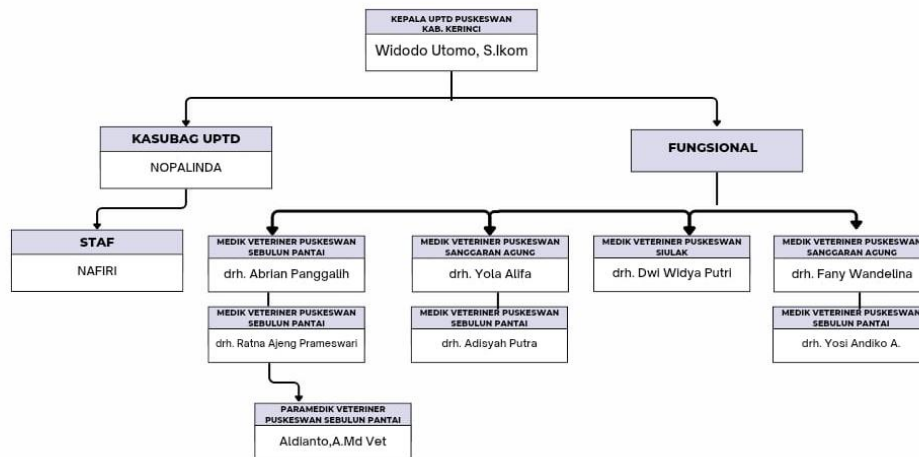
KEPALA UPTD PUSKESWAN KAB. KERINCI
Widodo Utomo, S.Ikom

KASUBAG UPTD
NOPALINDA

FUNGSIONAL

STAF
NAFIRI

MEDIK VETERINER PUSKESWAN SEBULUN PANTAI
drh. Abrian Panggalih

MEDIK VETERINER PUSKESWAN SEBULUN PANTAI
drh. Ratna Ajeng Prameswari

PARAMEDIK VETERINER PUSKESWAN SEBULUN PANTAI
Aldianto,A.Md Vet

MEDIK VETERINER PUSKESWAN SANGGARAN AGUNG
drh. Yola Alifa

MEDIK VETERINER PUSKESWAN SEBULUN PANTAI
drh. Adisyah Putra

MEDIK VETERINER PUSKESWAN SIULAK
drh. Dwi Widya Putri

MEDIK VETERINER PUSKESWAN SANGGARAN AGUNG
drh. Fany Wandelina

MEDIK VETERINER PUSKESWAN SEBULUN PANTAI
drh. Yosi Andiko A.